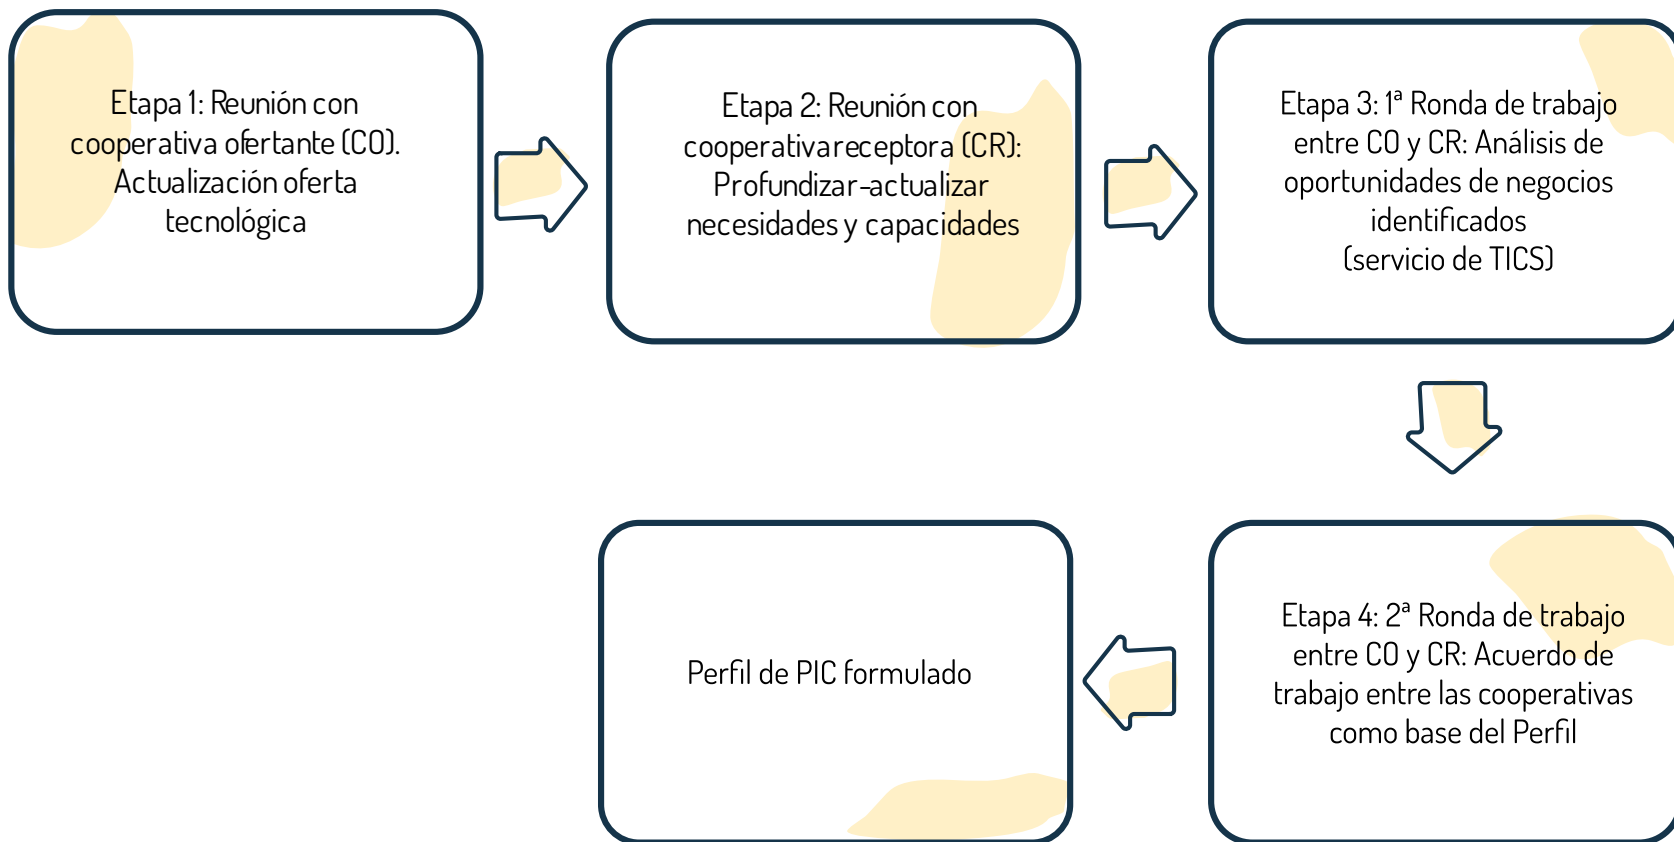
Etapa 1: Reunión con cooperativa ofertante (CO). Actualización oferta tecnológica

Etapa 2: Reunión con cooperativareceptora (CR): Profundizar-actualizar necesidades y capacidades

Etapa 3: 1ª Ronda de trabajo entre CO y CR: Análisis de oportunidades de negocios identificados (servicio de TICS)

Etapa 4: 2ª Ronda de trabajo entre CO y CR: Acuerdo de trabajo entre las cooperativas como base del Perfil

Perfil de PIC formulado